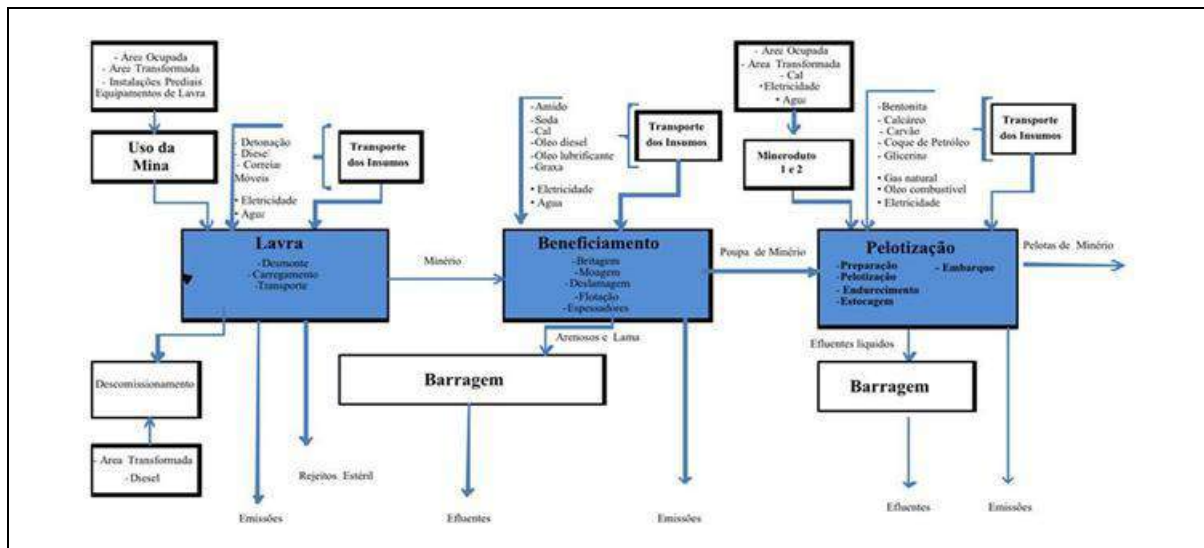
- Area Ocupada
- Area Transformada
- Instalações Prediais
Equipamentos de Lavra

Uso da Mina

- Detonação
- Diesel
- Correias Móveis

- Eletricidade
- Agua

Transporte dos Insumos

Lavra
-Desmonte
-Carregamento
-Transporte

Minério

- Amido
- Soda
- Cal
- Oleo diesel
- Oleo lubrificante
- Graxa

- Eletricidade
- Agua

Transporte dos Insumos

Beneficiamento
-Britagem
-Moagem
-Deslamagem
-Flotação
-Espessadores

Poupa de Minério

- Area Ocupada
- Area Transformada
- Cal
•Eletricidade
• Agua

Mineroduto 1 e 2

- Bentonita
- Calcáreo
- Carvão
- Coque de Petróleo
- Glicerina

• Gas natural
• Oleo combustível
• Eletricidade

Transporte dos Insumos

Pelotização
-Preparação
-Pelotização
-Endurecimento
-Estocagem
-Embarque

Pelotas de Minério

Descomissionamento

- Area Transformada
- Diesel

Arenosos e Lama

Barragem

Efluentes liquidos

Barragem

Rejeitos Estéril

Emissões

Efluentes

Emissões

Efluentes

Emissões